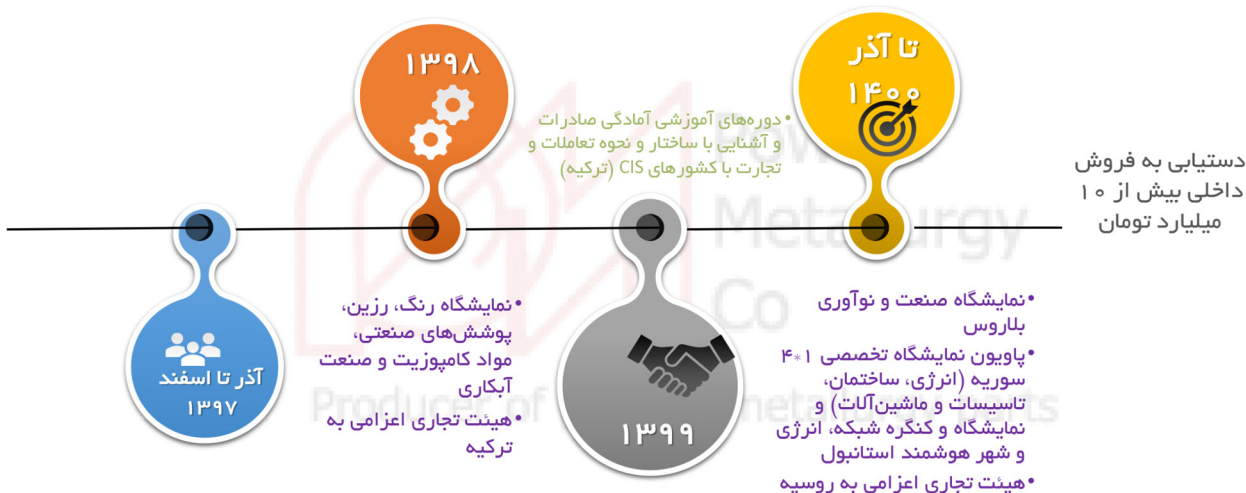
آذر تا اسفند ۱۳۹۷

۱۳۹۸

•نمایشگاه رنگ، رزین، پوشش‌های صنعتی، مواد کامپوزیت و صنعت آبکاری
•هیئت تجاری اعزامی به ترکیه

•دوره‌های آموزشی آمادگی صادرات و آشنایی با ساختار و نحوه تعاملات و تجارت با کشورهای CIS (ترکیه)

۱۳۹۹

تا آذر ۱۴۰۰

•نمایشگاه صنعت و نوآوری بلاروس
•پاویون نمایشگاه تخصصی ۱*۴ سوریه (انرژی، ساختمان، تاسیسات و ماشین‌آلات) و نمایشگاه و کنگره شبکه، انرژی و شهر هوشمند استانبول
•هیئت تجاری اعزامی به روسیه

دستیابی به فروش داخلی بیش از ۱۰ میلیارد تومان

Metallurgy Co
Producer of ... metal ... ts